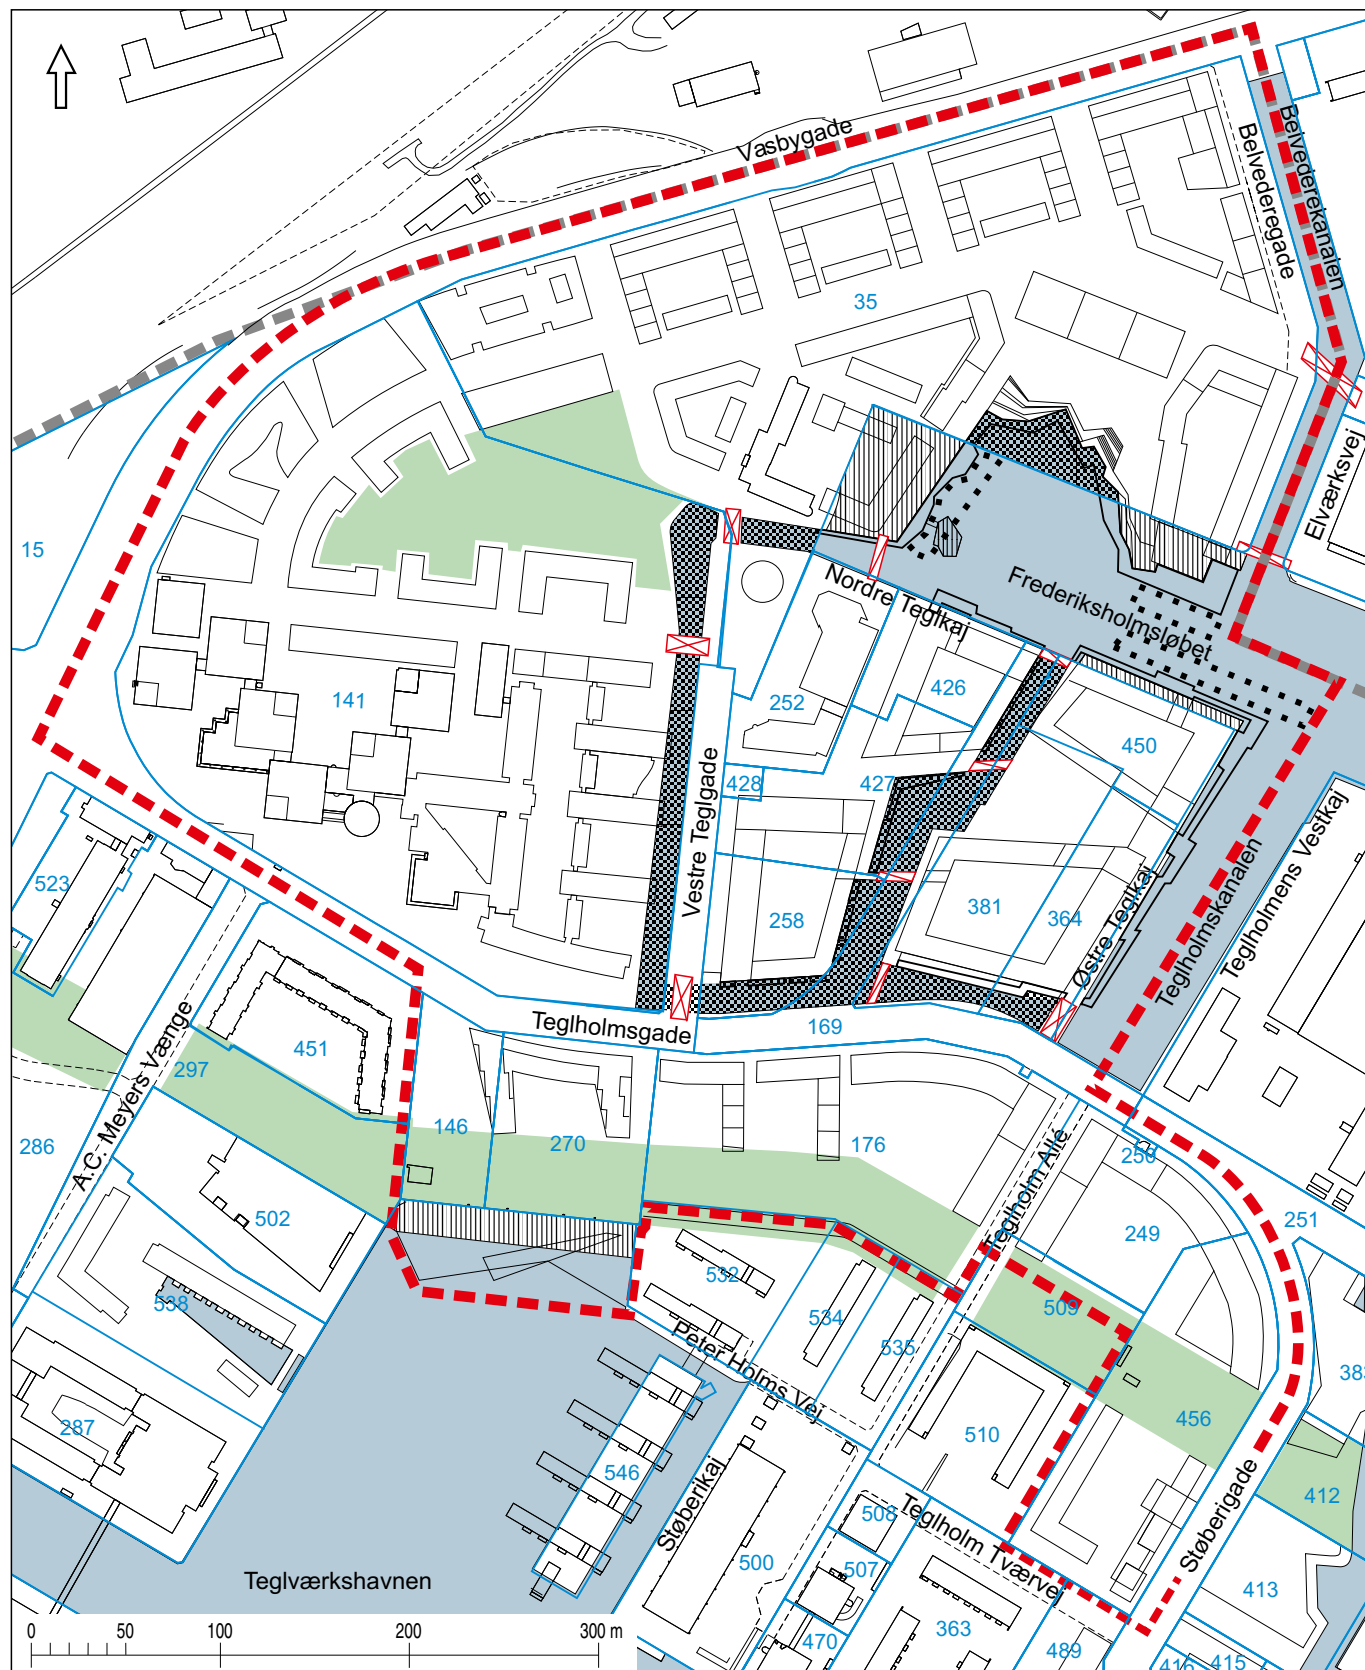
Vasbygade
Belvederegade
Belvederekanalen
Elværksvej
35
15
141
Nordre Teglkaj
Frederiksholmsløbet
252
426
450
428
427
Vestre Teglgade
258
381
364
Østre Teglkaj
Teglholmskanalen
Teglholmens Vestkaj
523
Teglholmsgade
169
451
297
A.C. Meyers Vænge
286
146
270
176
250
502
Teglholm Allé
251
249
538
532
534
509
535
Peter Holms Vej
383
456
287
510
546
412
Støberikaj
508
Teglholm Tværvej
Støberigade
500
507
413
Teglværkshavnen
363
470
489
416
415
0
50
100
200
300 m